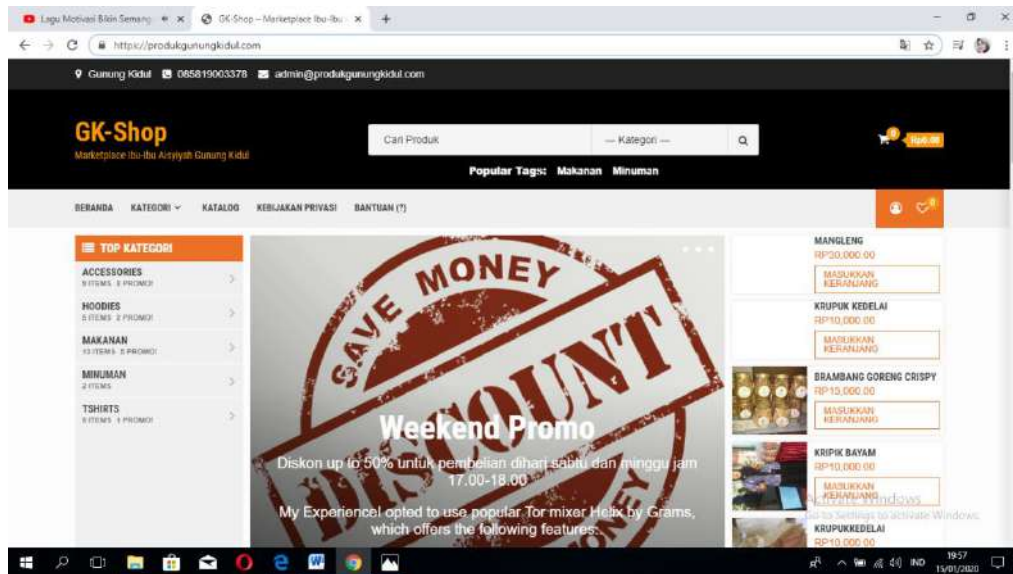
Lagu Motivasi Bikin Semang ×
GK-Shop – Marketplace Ibu-Ibu ×
+

https://produkgunungkidul.com

Gunung Kidul 085819003378 admin@produkgunungkidul.com

GK-Shop
Marketplace Ibu-Ibu Aisyiyah Gunung Kidul

Cari Produk
— Kategori —
Rp0.00

Popular Tags: Makanan Minuman

BERANDA KATEGORI KATALOG KEBIJAKAN PRIVASI BANTUAN (?)

TOP KATEGORI
ACCESSORIES
9 ITEMS 1 PROMO
HOODIES
5 ITEMS 2 PROMO
MAKANAN
13 ITEMS 5 PROMO
MINUMAN
2 ITEMS
TSHIRTS
9 ITEMS 1 PROMO

SAVE MONEY
DISCOUNT
MONEY

Weekend Promo
Diskon up to 50% untuk pembelian dihari sabtu dan minggu jam 17.00-18.00
My Experiencel opted to use popular Tor mixer Helix by Grams, which offers the following features:

MANGLENG
RP30,000.00
MASUKKAN KERANJANG
KRUPUK KEDELAI
RP10,000.00
MASUKKAN KERANJANG
BRAMBANG GORENG CRISPY
RP15,000.00
MASUKKAN KERANJANG
KRIPIK BAYAM
RP10,000.00
MASUKKAN KERANJANG
KRUPUKKEDELAI
RP10,000.00

Activate Windows
Go to Settings to activate Windows.

IND 19:57 15/01/2020